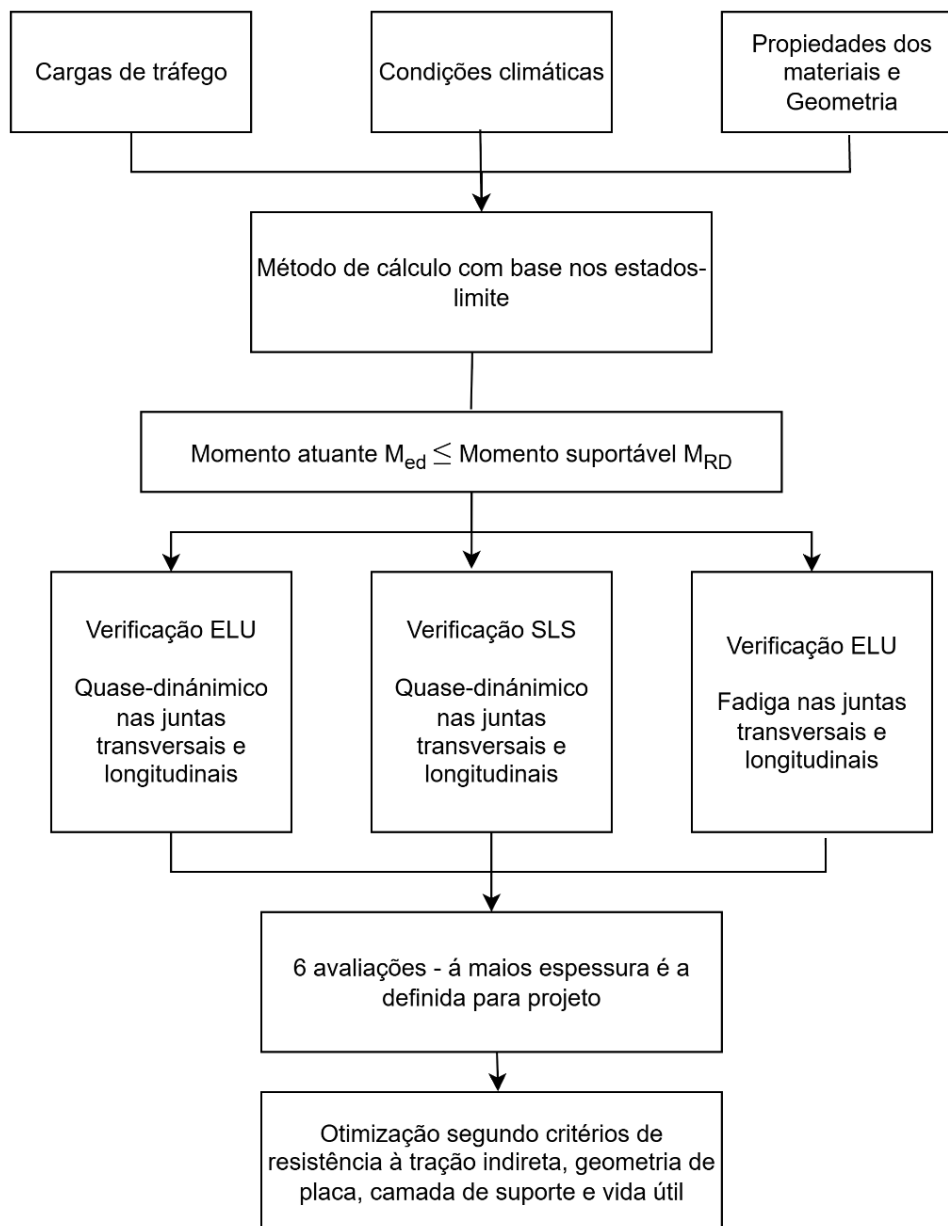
Cargas de tráfego

Condições climáticas

Propiedades dos materiais e Geometria

Método de cálculo com base nos estados-limite

Momento atuante $M_{ed} \leq$ Momento suportável $M_{RD}$

Verificação ELU

Quase-dinánimico nas juntas transversais e longitudinais

Verificação SLS

Quase-dinánimico nas juntas transversais e longitudinais

Verificação ELU

Fadiga nas juntas transversais e longitudinais

6 avaliações - á maios espessura é a definida para projeto

Otimização segundo critérios de resistência à tração indireta, geometria de placa, camada de suporte e vida útil